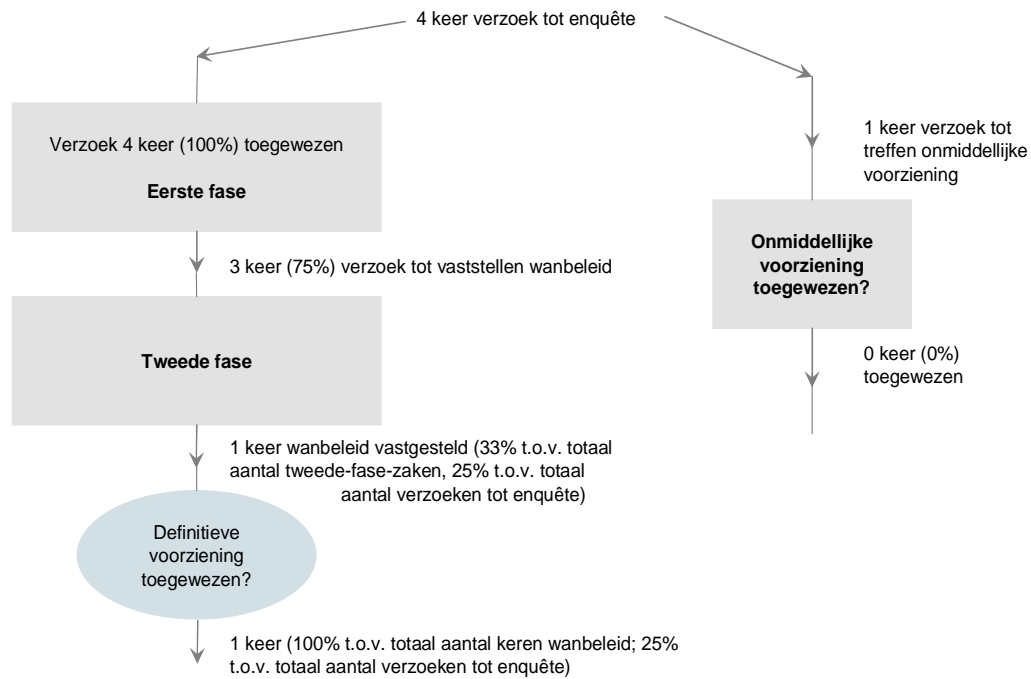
4 keer verzoek tot enquête

Verzoek 4 keer (100%) toegewezen

**Eerste fase**

3 keer (75%) verzoek tot vaststellen wanbeleid

**Tweede fase**

1 keer wanbeleid vastgesteld (33% t.o.v. totaal aantal tweede-fase-zaken, 25% t.o.v. totaal aantal verzoeken tot enquête)

Definitieve voorziening toegewezen?

1 keer (100% t.o.v. totaal aantal keren wanbeleid; 25% t.o.v. totaal aantal verzoeken tot enquête)

1 keer verzoek tot treffen onmiddellijke voorziening

**Onmiddellijke voorziening toegewezen?**

0 keer (0%) toegewezen